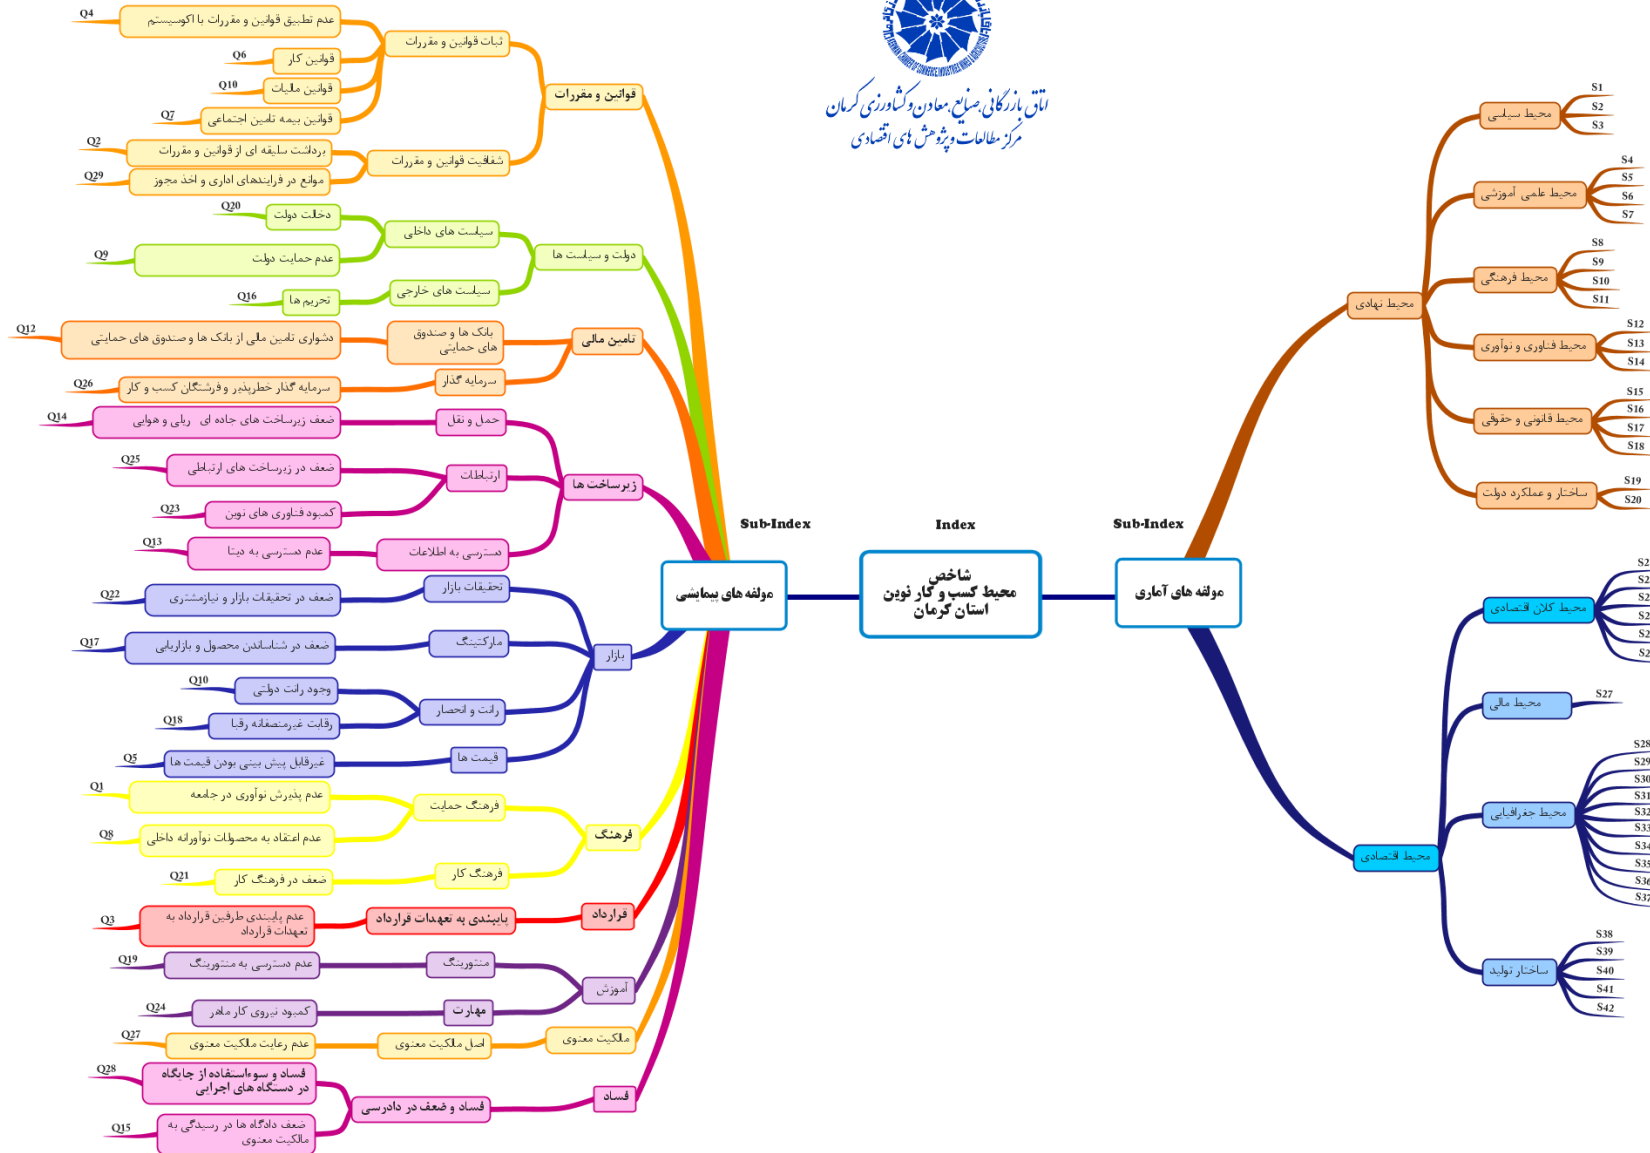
اتاق بازرگانی صنایع، معادن و کشاورزی کرمان
مرکز مطالعات و پژوهش های اقتصادی

Index
شاخص
محیط کسب و کار نوین
استان کرمان

Sub-Index
مولفه های پیمایشی

Sub-Index
مولفه های آماری

قوانین و مقررات
ثبات قوانین و مقررات
عدم تطبیق قوانین و مقررات با اکوسیستم Q4
قوانین کار Q6
قوانین مالیات Q10
قوانین بیمه تامین اجتماعی Q7
شفافیت قوانین و مقررات
برداشت سلیقه ای از قوانین و مقررات Q2
موانع در فرایندهای اداری و اخذ مجوز Q29

دولت و سیاست ها
سیاست های داخلی
دخالت دولت Q20
عدم حمایت دولت Q9
سیاست های خارجی
تحریم ها Q16

تامین مالی
بانک ها و صندوق های حمایتی
دشواری تامین مالی از بانک ها و صندوق های حمایتی Q12
سرمایه گذار
سرمایه گذار خطرپذیر و فرشتگان کسب و کار Q26

زیرساخت ها
حمل و نقل
ضعف زیرساخت های جاده ای ریلی و هوایی Q14
ارتباطات
ضعف در زیرساخت های ارتباطی Q25
کمبود فناوری های نوین Q23
دسترسی به اطلاعات
عدم دسترسی به دیتا Q13

بازار
تحقیقات بازار
ضعف در تحقیقات بازار و نیازسنجی Q22
مارکتینگ
ضعف در شناساندن محصول و بازاریابی Q17
رانت و انحصار
وجود رانت دولتی Q10
رقابت غیرمنصفانه رقبا Q18
قیمت ها
غیرقابل پیش بینی بودن قیمت ها Q5

فرهنگ
فرهنگ حمایت
عدم پذیرش نوآوری در جامعه Q1
عدم اعتقاد به محصولات نوآورانه داخلی Q8
فرهنگ کار
ضعف در فرهنگ کار Q21

قرارداد
پایبندی به تعهدات قرارداد
عدم پایبندی طرفین قرارداد به تعهدات قرارداد Q3

آموزش
منتورینگ
عدم دسترسی به منتورینگ Q19
مهارت
کمبود نیروی کار ماهر Q24

مالکیت معنوی
اصل مالکیت معنوی
عدم رعایت مالکیت معنوی Q27

فساد
فساد و ضعف در دادرسی
فساد و سوءاستفاده از جایگاه در دستگاه های اجرایی Q28
ضعف دادگاه ها در رسیدگی به مالکیت معنوی Q15

محیط نهادی
محیط سیاسی S1 S2 S3
محیط علمی آموزشی S4 S5 S6 S7
محیط فرهنگی S8 S9 S10 S11
محیط فناوری و نوآوری S12 S13 S14
محیط قانونی و حقوقی S15 S16 S17 S18
ساختار و عملکرد دولت S19 S20

محیط اقتصادی
محیط کلان اقتصادی S2 S2 S2 S2 S2 S2
محیط مالی S27
محیط جغرافیایی S28 S29 S30 S31 S32 S33 S34 S35 S36 S37
ساختار تولید S38 S39 S40 S41 S42